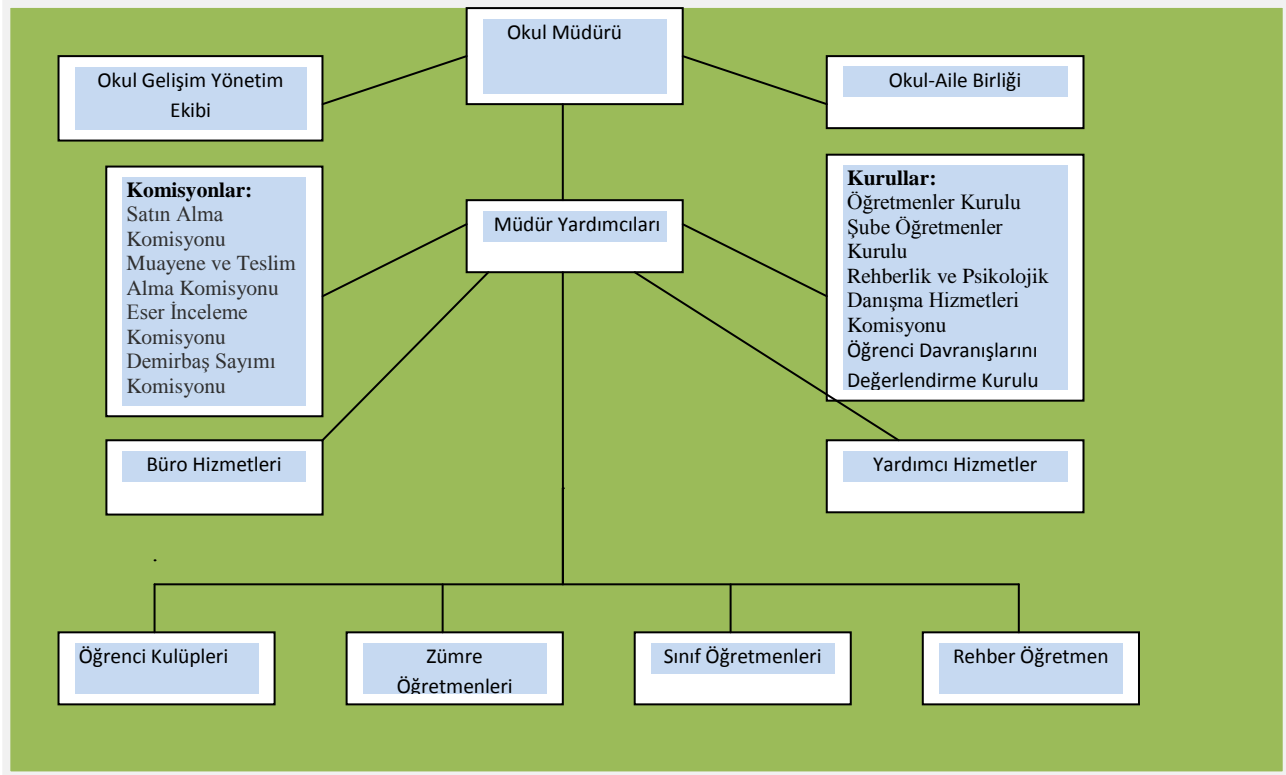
Okul Müdürü

Okul Gelişim Yönetim Ekibi

Okul-Aile Birliği

Komisyonlar:
Satın Alma Komisyonu
Muayene ve Teslim Alma Komisyonu
Eser İnceleme Komisyonu
Demirbaş Sayımı Komisyonu

Müdür Yardımcıları

Kurullar:
Öğretmenler Kurulu
Şube Öğretmenler Kurulu
Rehberlik ve Psikolojik Danışma Hizmetleri Komisyonu
Öğrenci Davranışlarını Değerlendirme Kurulu

Büro Hizmetleri

Yardımcı Hizmetler

Öğrenci Kulüpleri

Zümre Öğretmenleri

Sınıf Öğretmenleri

Rehber Öğretmen